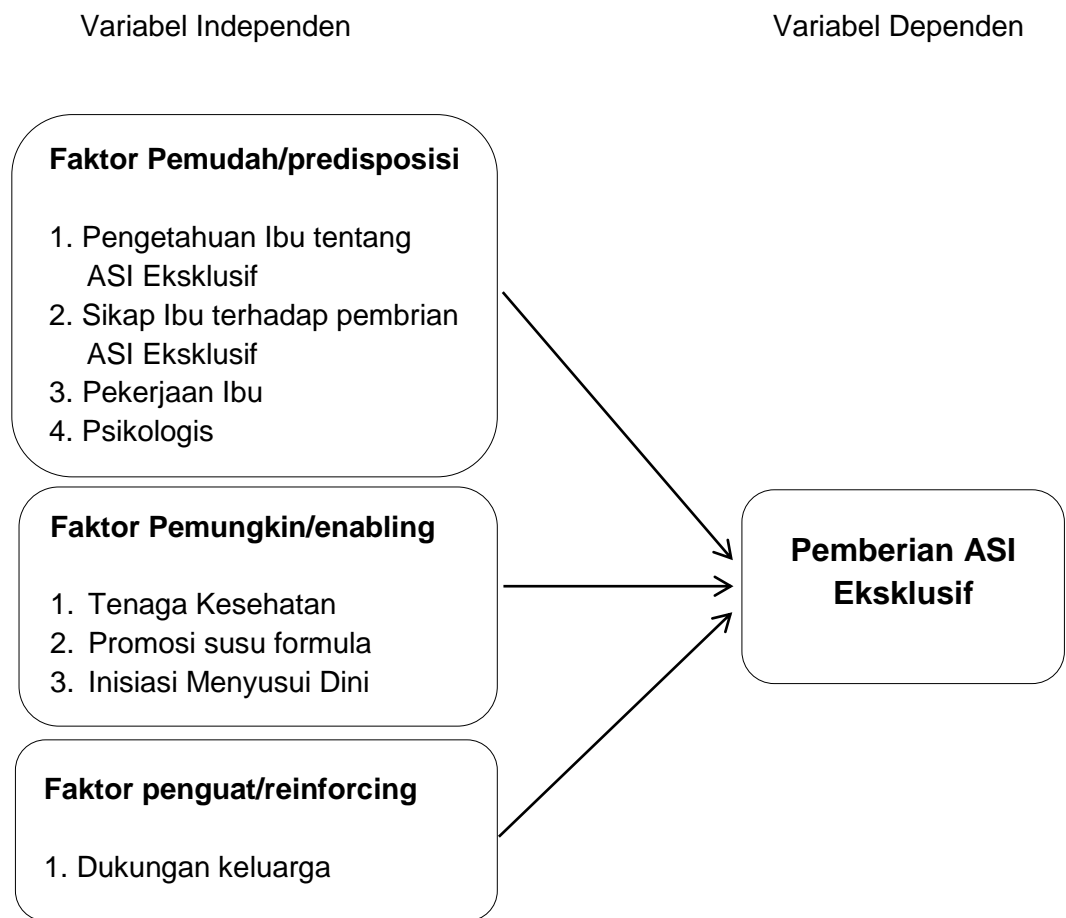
Variabel Independen

Variabel Dependen

**Faktor Pemudah/predisposisi**

1. Pengetahuan Ibu tentang ASI Eksklusif
2. Sikap Ibu terhadap pembrian ASI Eksklusif
3. Pekerjaan Ibu
4. Psikologis

**Faktor Pemungkin/enabling**

1. Tenaga Kesehatan
2. Promosi susu formula
3. Inisiasi Menyusui Dini

**Faktor penguat/reinforcing**

1. Dukungan keluarga

**Pemberian ASI Eksklusif**